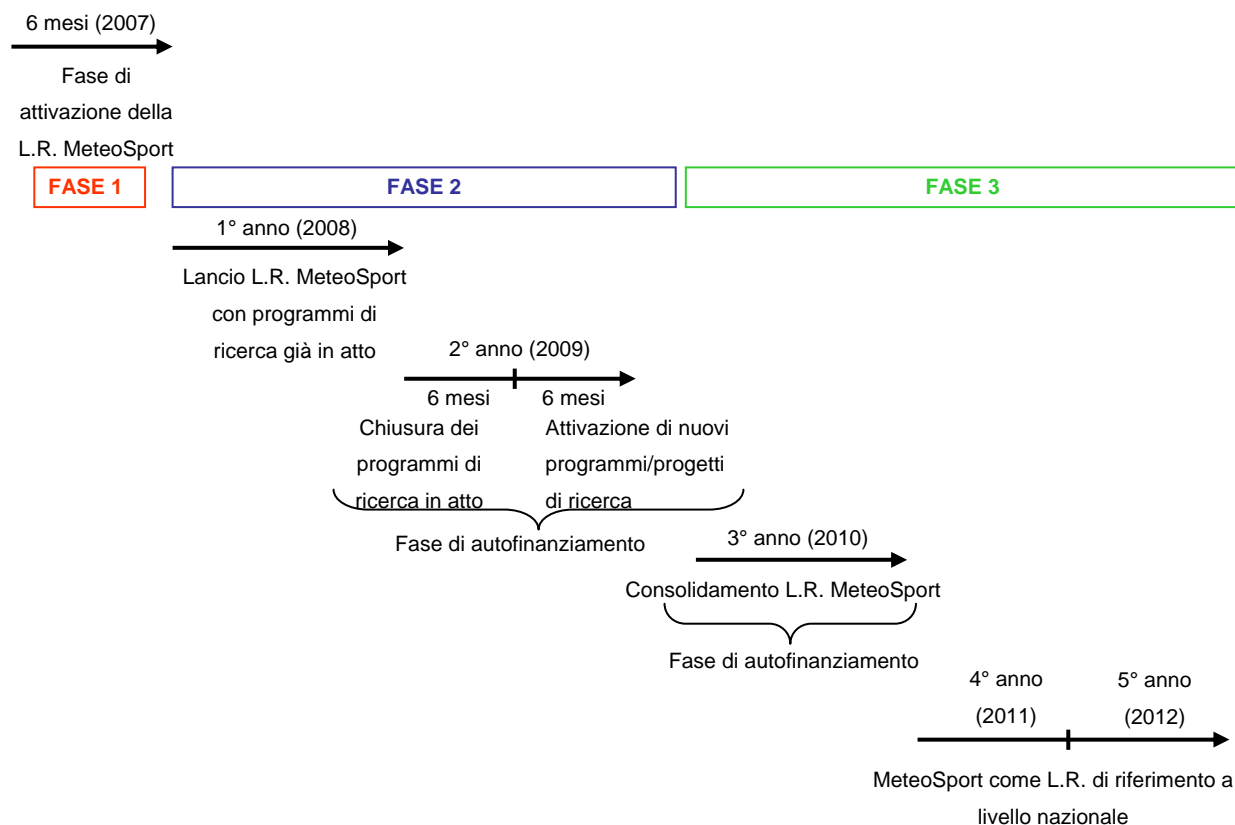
6 mesi (2007)

Fase di attivazione della L.R. MeteoSport

FASE 1

FASE 2

FASE 3

1° anno (2008)

Lancio L.R. MeteoSport con programmi di ricerca già in atto

2° anno (2009)

6 mesi

6 mesi

Chiusura dei programmi di ricerca in atto

Attivazione di nuovi programmi/progetti di ricerca

Fase di autofinanziamento

3° anno (2010)

Consolidamento L.R. MeteoSport

Fase di autofinanziamento

4° anno (2011)

5° anno (2012)

MeteoSport come L.R. di riferimento a livello nazionale